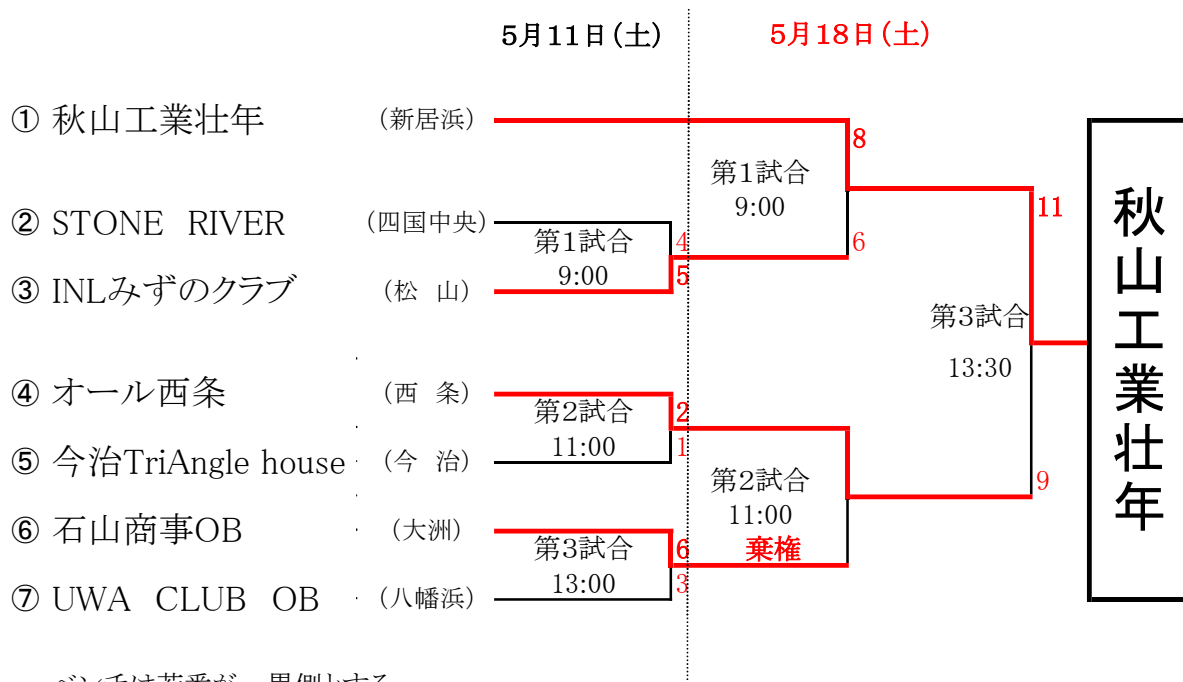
5月11日(土)　5月18日(土)

① 秋山工業壮年　(新居浜)
② STONE RIVER　(四国中央)
③ INLみずのクラブ　(松 山)
④ オール西条　(西 条)
⑤ 今治TriAngle house　(今 治)
⑥ 石山商事OB　(大洲)
⑦ UWA CLUB OB　(八幡浜)

第1試合
9:00
4
5

第2試合
11:00
2
1

第3試合
13:00
6
3

第1試合
9:00
8
6

第2試合
11:00
棄権

第3試合
13:30
11
9

秋山工業壮年

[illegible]